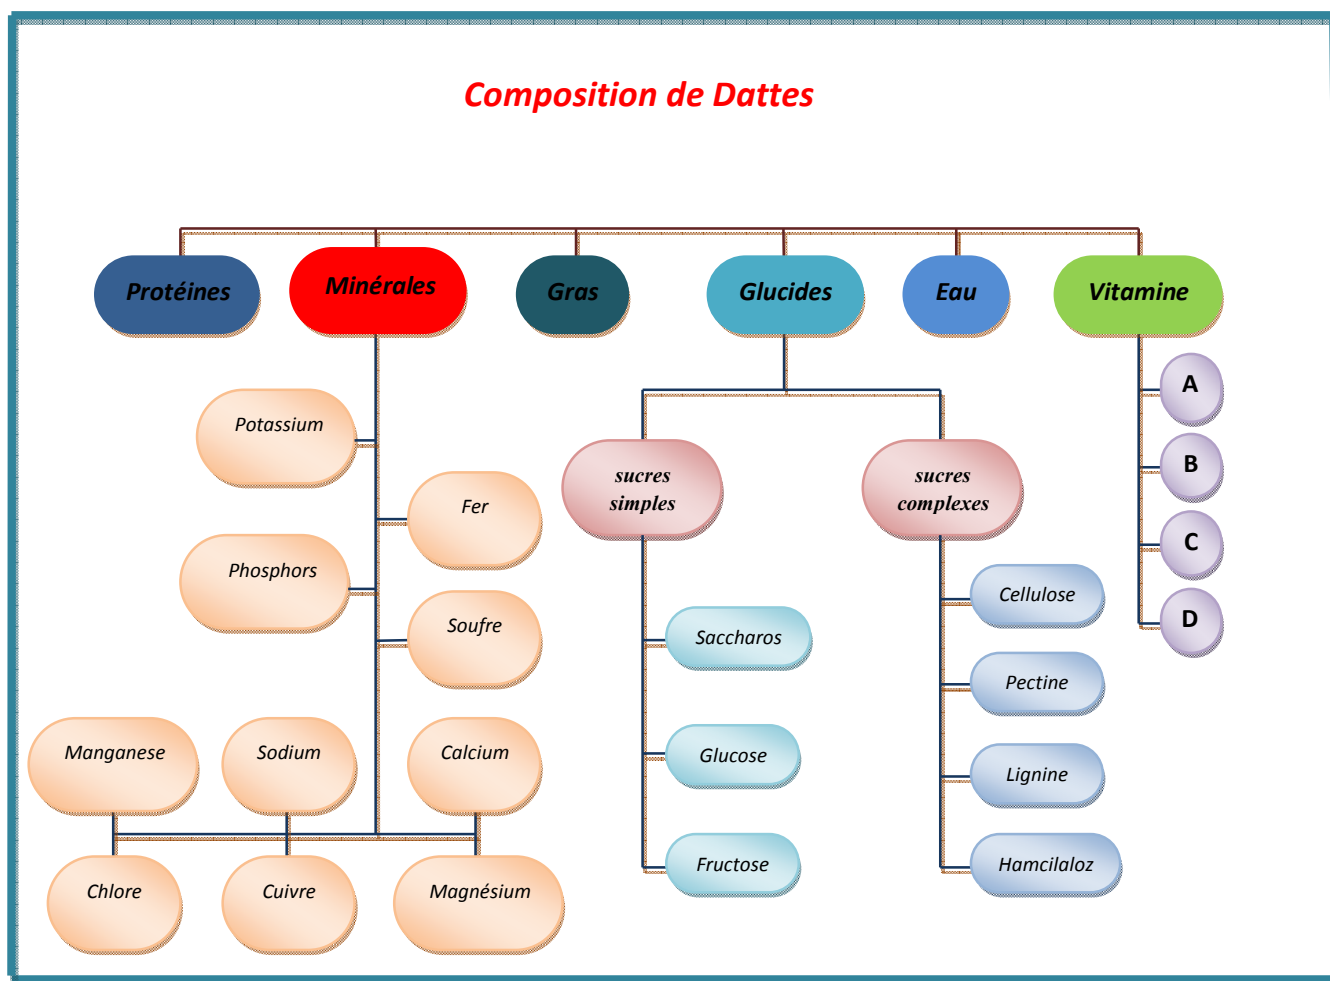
Composition de Dattes

Protéines
Minérales
Gras
Glucides
Eau
Vitamine

Potassium
Fer
Phosphors
Soufre
Manganese
Sodium
Calcium
Chlore
Cuivre
Magnésium

sucres simples
sucres complexes

Saccharos
Glucose
Fructose

Cellulose
Pectine
Lignine
Hamcilaloz

A
B
C
D